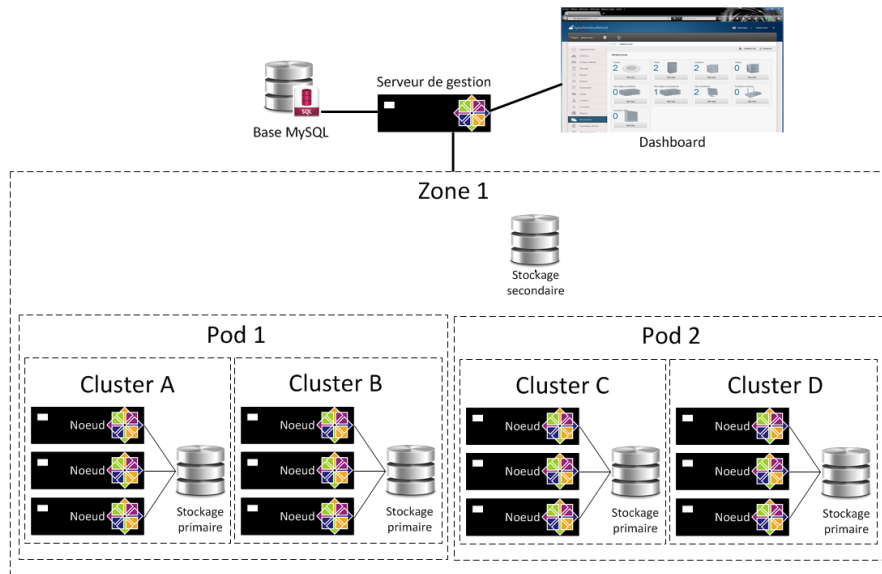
Serveur de gestion

SQL

Base MySQL

Dashboard

Zone 1

Stockage secondaire

Pod 1

Cluster A

Noeud

Noeud

Noeud

Stockage primaire

Cluster B

Noeud

Noeud

Noeud

Stockage primaire

Pod 2

Cluster C

Noeud

Noeud

Noeud

Stockage primaire

Cluster D

Noeud

Noeud

Noeud

Stockage primaire